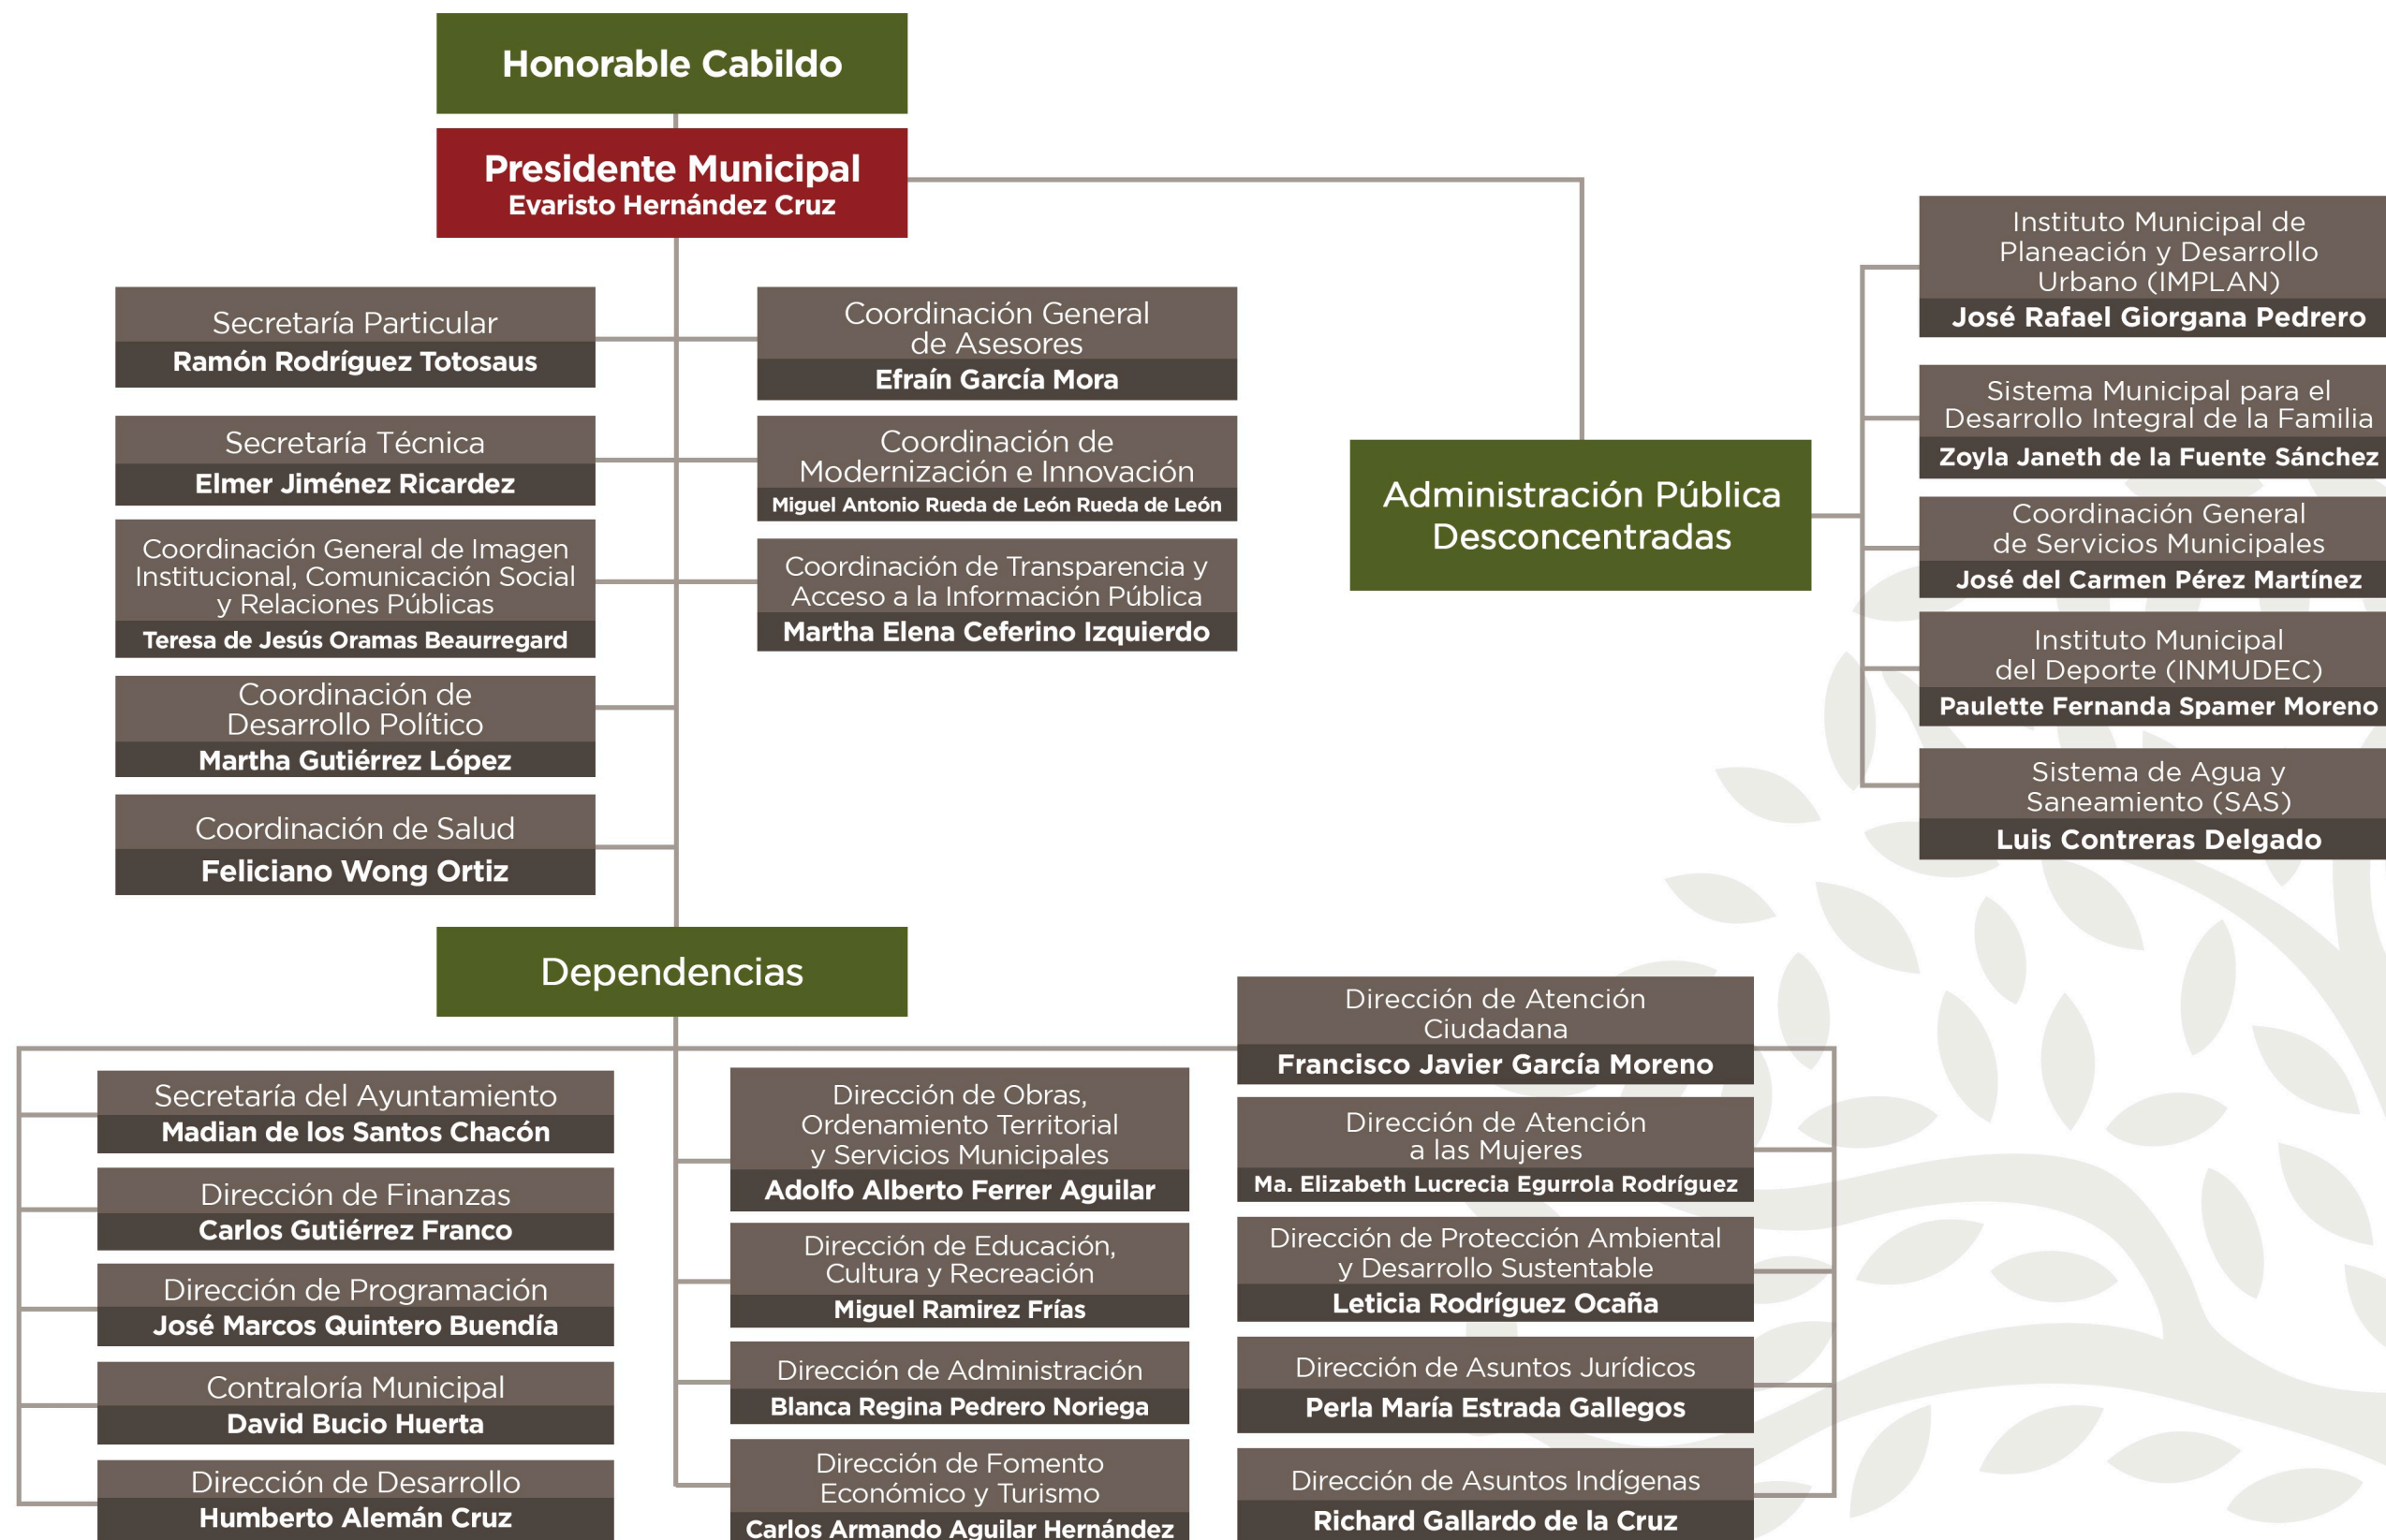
Honorable Cabildo

Presidente Municipal
Evaristo Hernández Cruz

Secretaría Particular
Ramón Rodríguez Totosaus

Secretaría Técnica
Elmer Jiménez Ricardez

Coordinación General de Imagen Institucional, Comunicación Social y Relaciones Públicas
Teresa de Jesús Oramas Beaurregard

Coordinación de Desarrollo Político
Martha Gutiérrez López

Coordinación de Salud
Feliciano Wong Ortiz

Coordinación General de Asesores
Efraín García Mora

Coordinación de Modernización e Innovación
Miguel Antonio Rueda de León Rueda de León

Coordinación de Transparencia y Acceso a la Información Pública
Martha Elena Ceferino Izquierdo

Administración Pública Desconcentradas

Instituto Municipal de Planeación y Desarrollo Urbano (IMPLAN)
José Rafael Giorgana Pedrero

Sistema Municipal para el Desarrollo Integral de la Familia
Zoyla Janeth de la Fuente Sánchez

Coordinación General de Servicios Municipales
José del Carmen Pérez Martínez

Instituto Municipal del Deporte (INMUDEC)
Paulette Fernanda Spamer Moreno

Sistema de Agua y Saneamiento (SAS)
Luis Contreras Delgado

Dependencias

Secretaría del Ayuntamiento
Madian de los Santos Chacón

Dirección de Finanzas
Carlos Gutiérrez Franco

Dirección de Programación
José Marcos Quintero Buendía

Contraloría Municipal
David Bucio Huerta

Dirección de Desarrollo
Humberto Alemán Cruz

Dirección de Obras, Ordenamiento Territorial y Servicios Municipales
Adolfo Alberto Ferrer Aguilar

Dirección de Educación, Cultura y Recreación
Miguel Ramirez Frías

Dirección de Administración
Blanca Regina Pedrero Noriega

Dirección de Fomento Económico y Turismo
Carlos Armando Aguilar Hernández

Dirección de Atención Ciudadana
Francisco Javier García Moreno

Dirección de Atención a las Mujeres
Ma. Elizabeth Lucrecia Egurrola Rodríguez

Dirección de Protección Ambiental y Desarrollo Sustentable
Leticia Rodríguez Ocaña

Dirección de Asuntos Jurídicos
Perla María Estrada Gallegos

Dirección de Asuntos Indígenas
Richard Gallardo de la Cruz